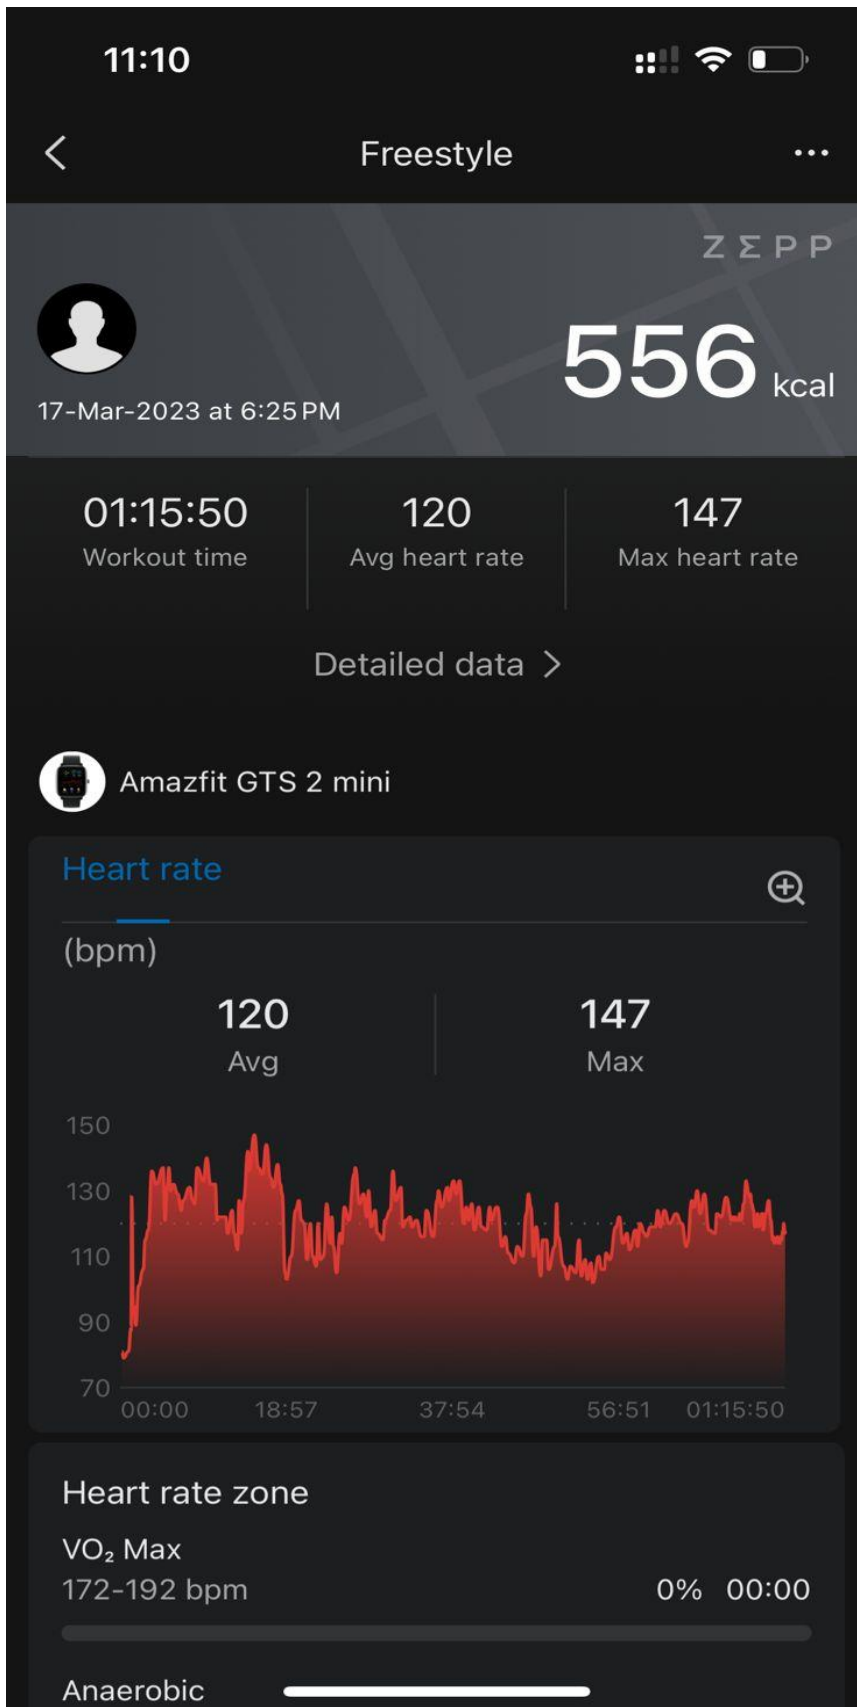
11:10

Freestyle

ZEPP

556 kcal

17-Mar-2023 at 6:25 PM

01:15:50
Workout time

120
Avg heart rate

147
Max heart rate

Detailed data

Amazfit GTS 2 mini

Heart rate

(bpm)

120
Avg

147
Max

150
130
110
90
70

00:00
18:57
37:54
56:51
01:15:50

Heart rate zone

$VO_2$ Max
172-192 bpm
0% 00:00

Anaerobic